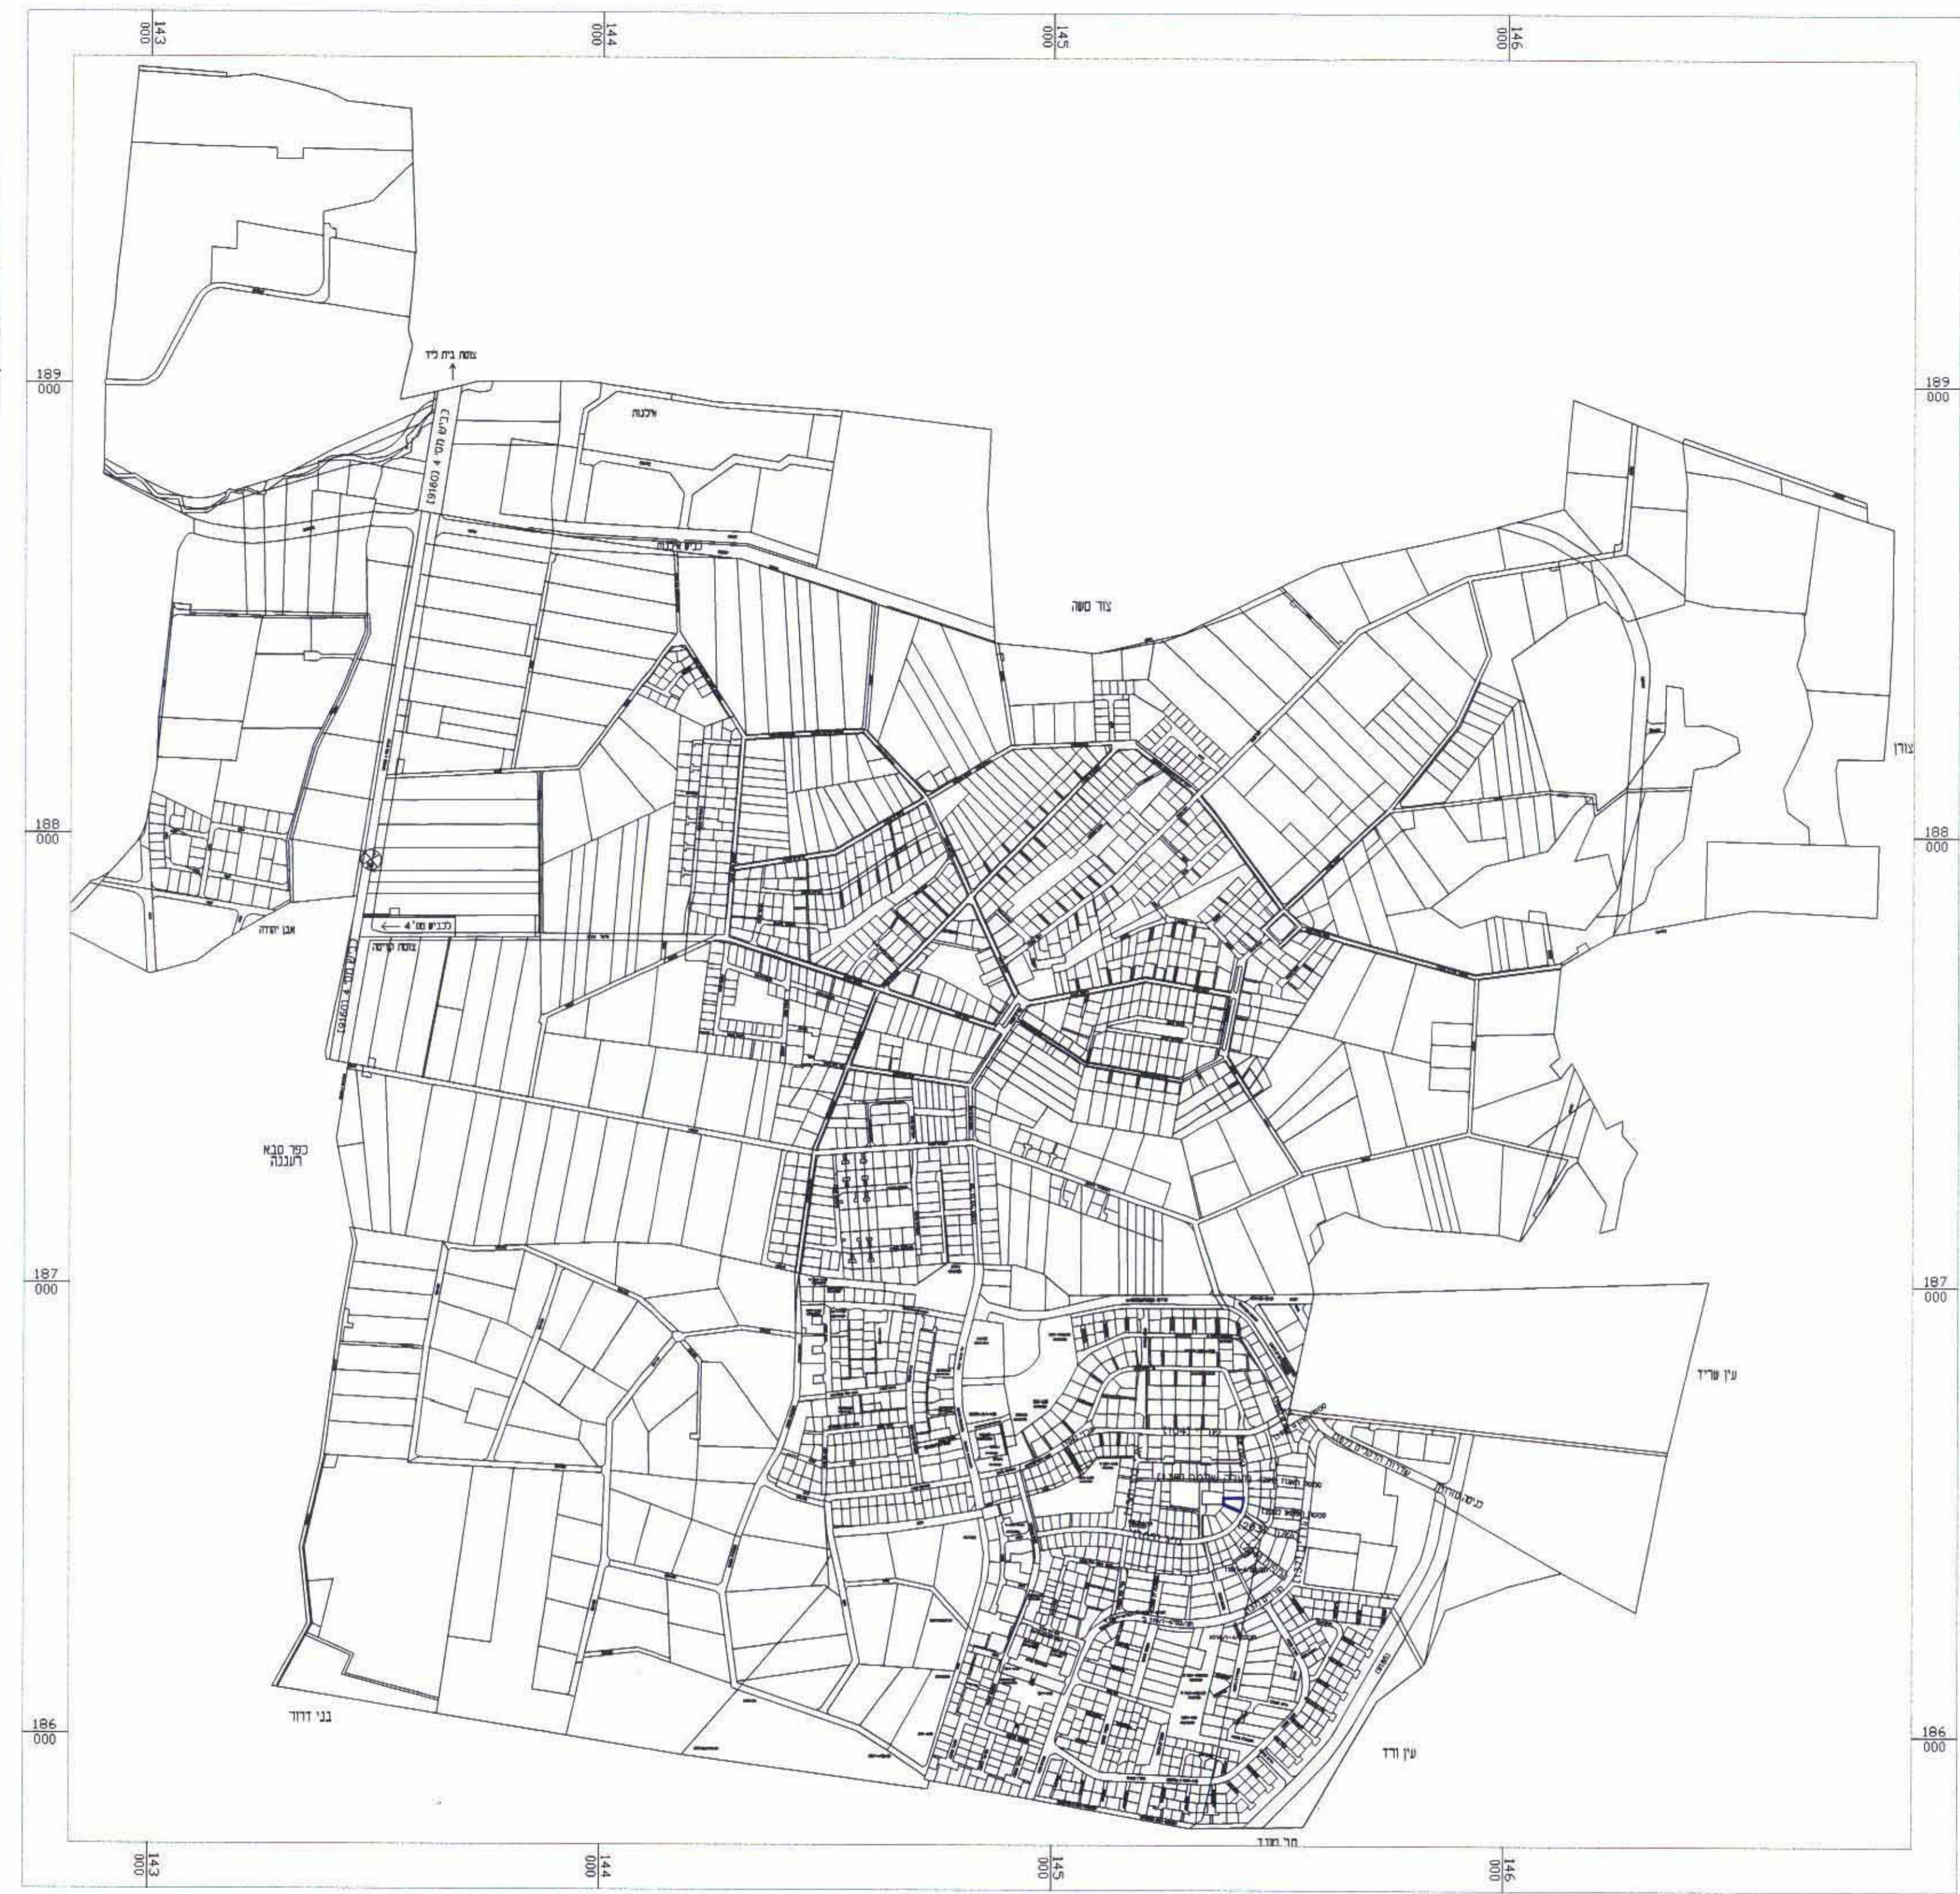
143
000
144
000
145
000
146
000

189
000
189
000

צומת בית ליד

אלכנות

כביש אלכנות

צור משה

צורן

188
000
188
000

אבן יהודה

צומת קדימה

כביש מס' 4

כביש מס' 4 (1960)

כפר סבא
רעננה

187
000
187
000

עין שריד

כביש צורן

שדרות הרשות

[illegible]

186
000
186
000

בני דרור

עין ורד

חר מגד

143
000
144
000
145
000
146
000